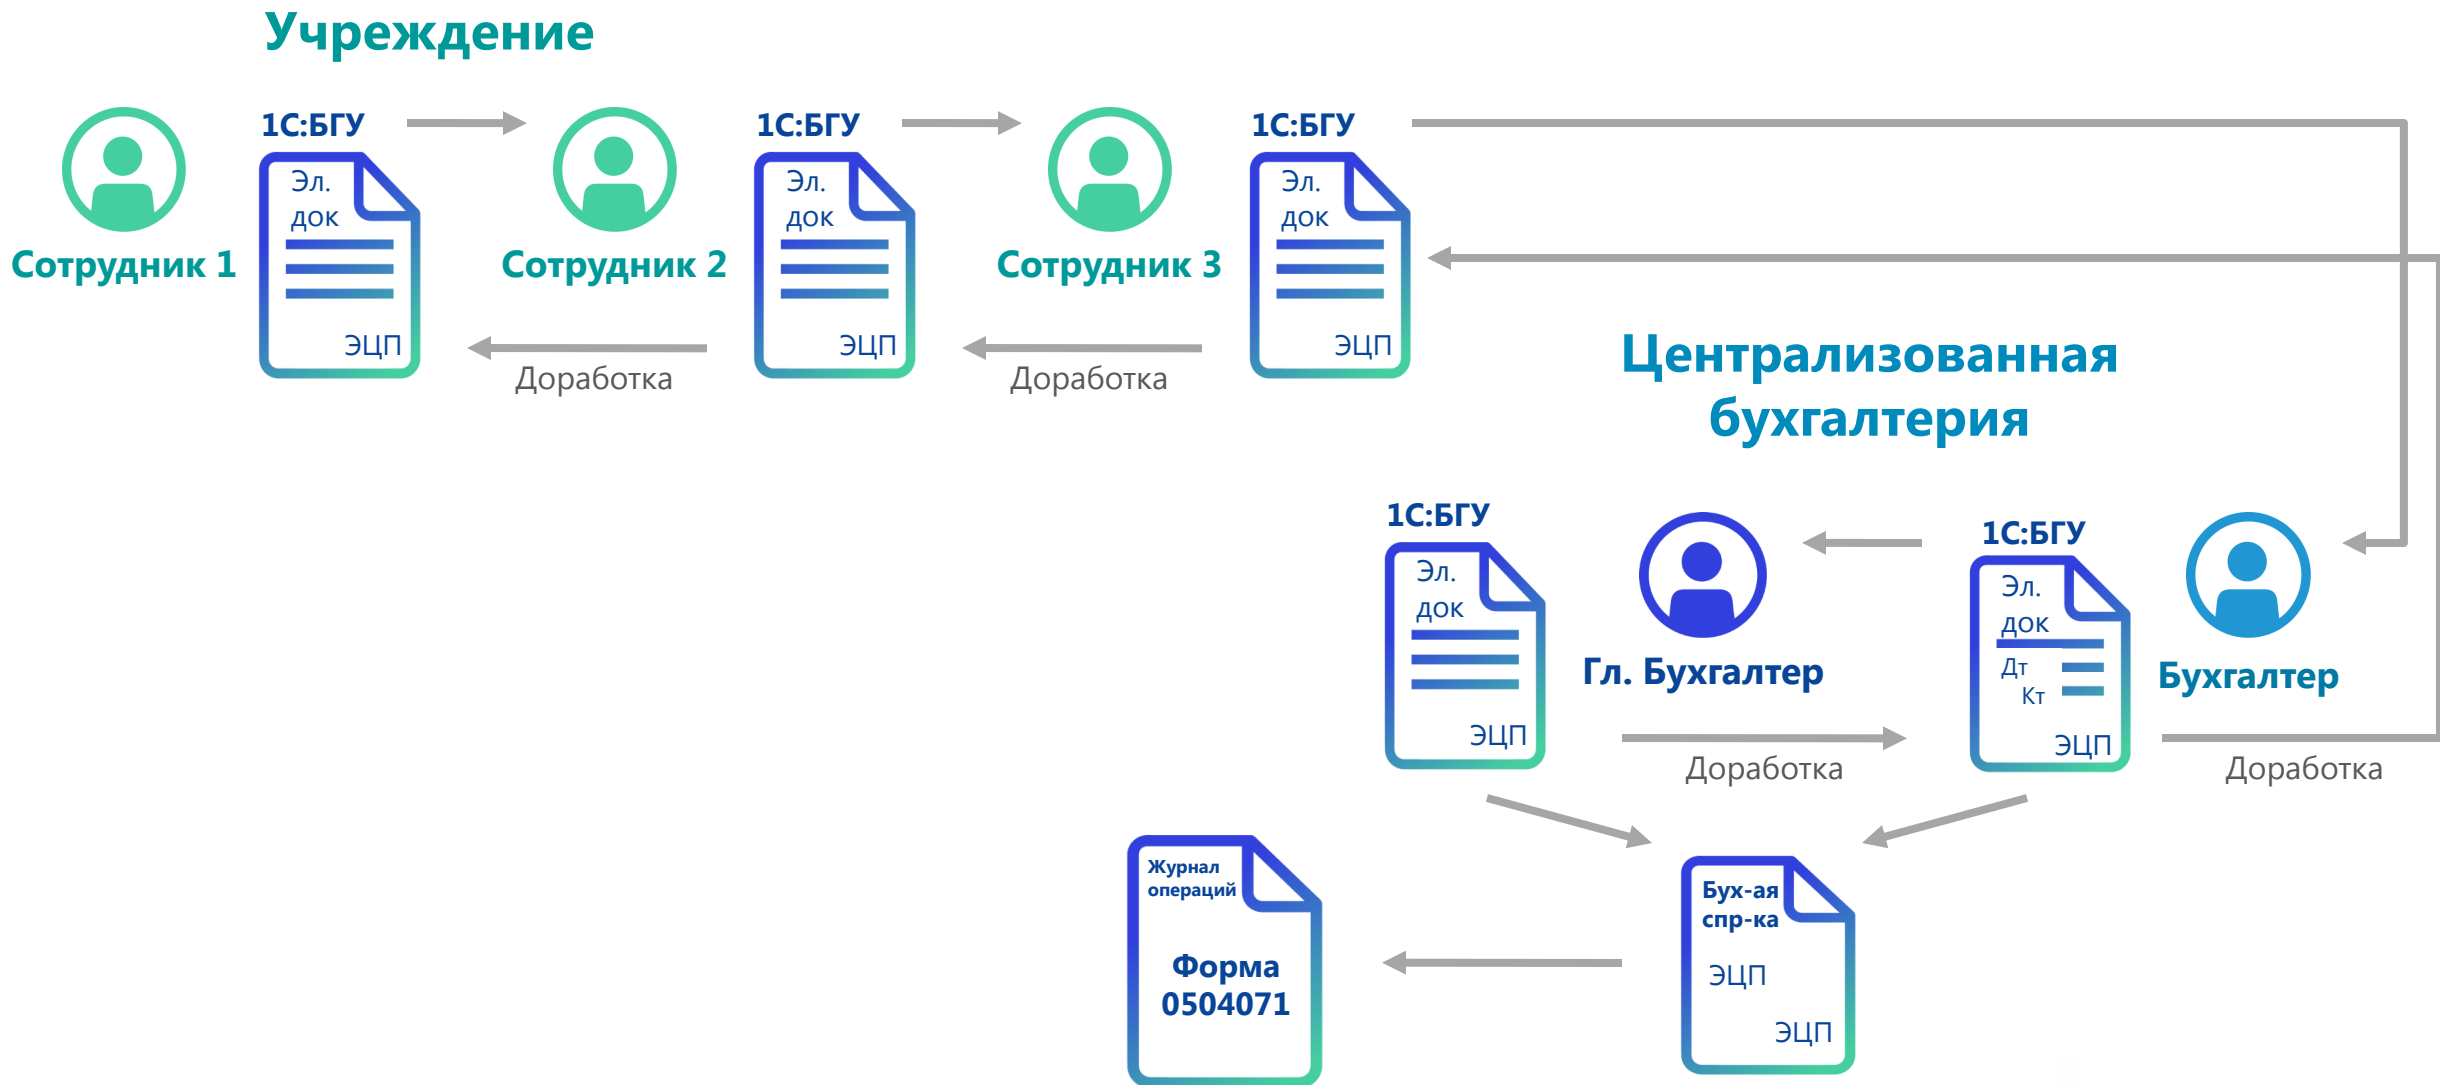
Учреждение

Сотрудник 1

1С:БГУ
Эл. док
ЭЦП

Сотрудник 2

1С:БГУ
Эл. док
ЭЦП

Сотрудник 3

1С:БГУ
Эл. док
ЭЦП

Доработка

Доработка

Централизованная бухгалтерия

1С:БГУ
Эл. док
ЭЦП

Гл. Бухгалтер

1С:БГУ
Эл. док
Дт
Кт
ЭЦП

Бухгалтер

Доработка

Доработка

Журнал операций
Форма 0504071

Бух-ая спр-ка
ЭЦП
ЭЦП